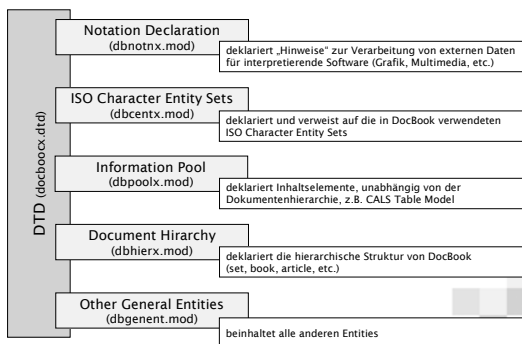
DTD (docbocx.dtd)

Notation Declaration
(dbnotnx.mod)
deklariert „Hinweise" zur Verarbeitung von externen Daten für interpretierende Software (Grafik, Multimedia, etc.)

ISO Character Entity Sets
(dbcentx.mod)
deklariert und verweist auf die in DocBook verwendeten ISO Character Entity Sets

Information Pool
(dbpoolx.mod)
deklariert Inhaltselemente, unabhängig von der Dokumentenhierarchie, z.B. CALS Table Model

Document Hirarchy
(dbhierx.mod)
deklariert die hierarchische Struktur von DocBook (set, book, article, etc.)

Other General Entities
(dbgenent.mod)
beinhaltet alle anderen Entities